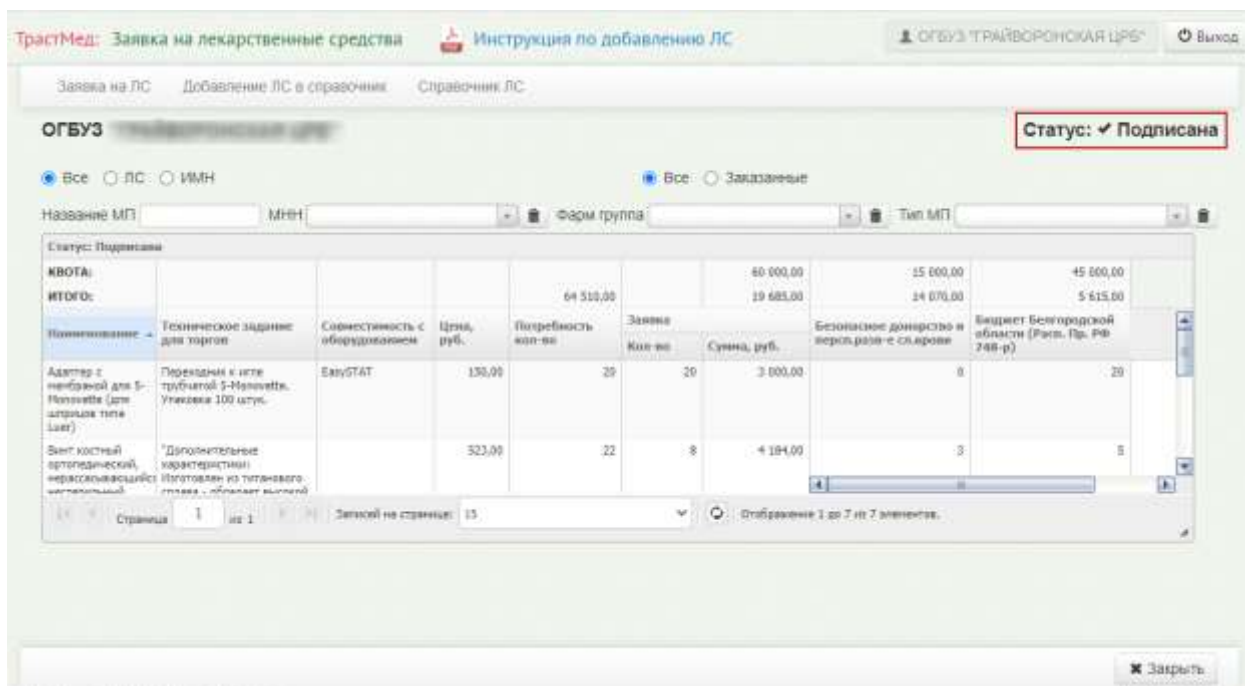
ТрастМед: Заявка на лекарственные средства   Инструкция по добавлению ЛС   ОГБУЗ "ГРАЙВОРОНСКАЯ ЦРБ"   Выход

Заявка на ЛС   Добавление ЛС в справочник   Справочник ЛС

ОГБУЗ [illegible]

Статус: ✔ Подписана

Все   ЛС   ИМН

Все   Заказанные

Название МП   МНН   Фарм группа   Тип МП

Статус: Подписана

| | | | | | Заявка | | | | |
|---|---|---|---|---|---|---|---|---|---|
| КВОТА: | | | | | | 60 000,00 | 15 000,00 | 45 000,00 | |
| ИТОГО: | | | | 64 510,00 | | 19 685,00 | 14 070,00 | 5 615,00 | |
| Наименование | Техническое задание для торгов | Совместимость с оборудованием | Цена, руб. | Потребность кол-во | Кол-во | Сумма, руб. | Безопасное донорство и персп.разв-е сл.крови | Бюджет Белгородской области (Расп. Пр. РФ 748-р) | |
| Адаптер с мембраной для S-Monovette (для шприцев типа Luer) | Переходник к игле трубчатой S-Monovette. Упаковка 100 штук. | EasySTAT | 150,00 | 20 | 20 | 3 000,00 | 0 | 20 | |
| Винт костный ортопедический, нерассасывающийся нестерильный | "Дополнительные характеристики: Изготовлен из титанового сплава - обладает высокой | | 523,00 | 22 | 8 | 4 184,00 | 3 | 5 | |

Страница 1 из 1   Записей на странице: 15   Отображение 1 до 7 из 7 элементов.

Закрыть